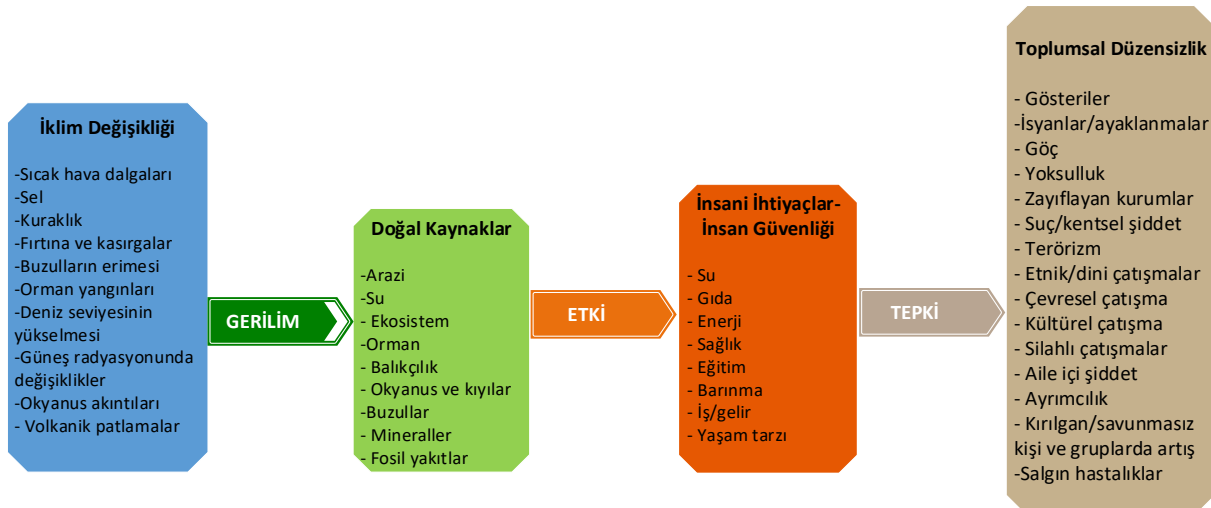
İklim Değişikliği

-Sıcak hava dalgaları
-Sel
-Kuraklık
-Fırtına ve kasırgalar
-Buzulların erimesi
-Orman yangınları
-Deniz seviyesinin yükselmesi
-Güneş radyasyonunda değişiklikler
-Okyanus akıntıları
- Volkanik patlamalar

GERİLİM

Doğal Kaynaklar

-Arazi
-Su
- Ekosistem
-Orman
- Balıkçılık
- Okyanus ve kıyılar
-Buzullar
- Mineraller
- Fosil yakıtlar

ETKİ

İnsani İhtiyaçlar-İnsan Güvenliği

- Su
- Gıda
- Enerji
- Sağlık
- Eğitim
- Barınma
- İş/gelir
- Yaşam tarzı

TEPKİ

Toplumsal Düzensizlik

- Gösteriler
-İsyanlar/ayaklanmalar
- Göç
- Yoksulluk
- Zayıflayan kurumlar
- Suç/kentsel şiddet
- Terörizm
- Etnik/dini çatışmalar
- Çevresel çatışma
- Kültürel çatışma
- Silahlı çatışmalar
- Aile içi şiddet
- Ayrımcılık
- Kırılgan/savunmasız kişi ve gruplarda artış
-Salgın hastalıklar